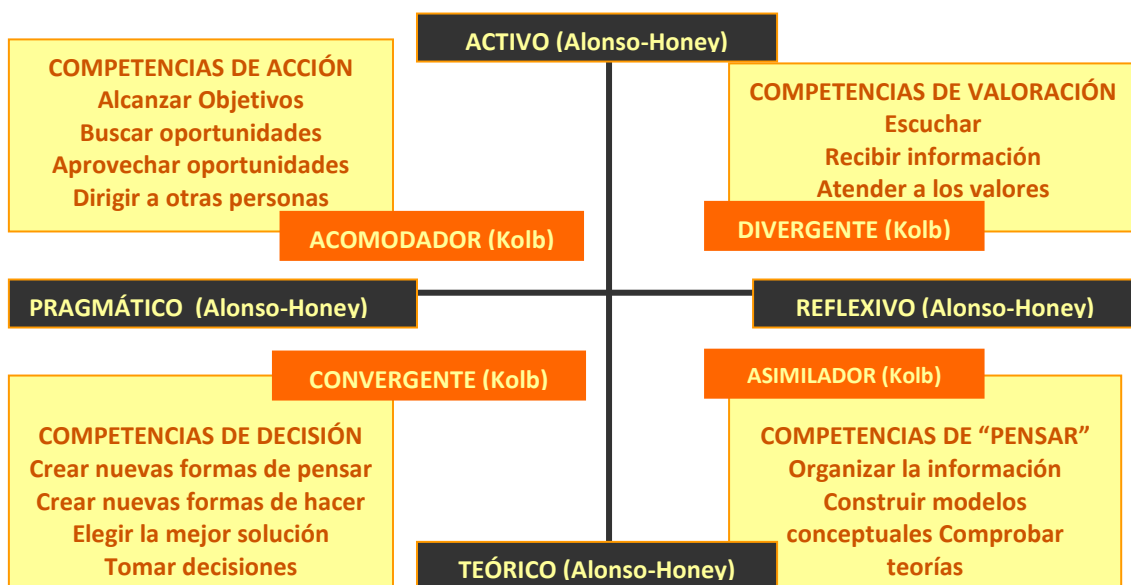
ACTIVO (Alonso-Honey)

COMPETENCIAS DE ACCIÓN
Alcanzar Objetivos
Buscar oportunidades
Aprovechar oportunidades
Dirigir a otras personas

COMPETENCIAS DE VALORACIÓN
Escuchar
Recibir información
Atender a los valores

ACOMODADOR (Kolb)

DIVERGENTE (Kolb)

PRAGMÁTICO (Alonso-Honey)

REFLEXIVO (Alonso-Honey)

CONVERGENTE (Kolb)

ASIMILADOR (Kolb)

COMPETENCIAS DE DECISIÓN
Crear nuevas formas de pensar
Crear nuevas formas de hacer
Elegir la mejor solución
Tomar decisiones

COMPETENCIAS DE “PENSAR”
Organizar la información
Construir modelos conceptuales Comprobar teorías

TEÓRICO (Alonso-Honey)